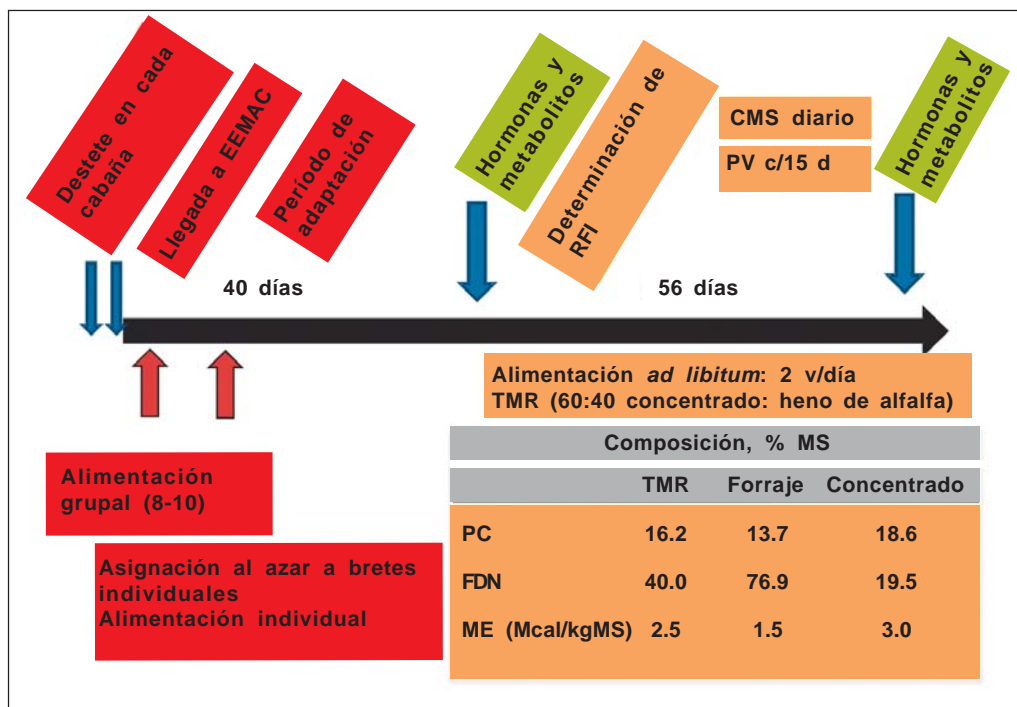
Destete en cada cabaña

Llegada a EEMAC

Período de adaptación

Hormonas y metabolitos

Determinación de RFI

CMS diario

PV c/15 d

Hormonas y metabolitos

40 días

56 días

Alimentación *ad libitum*: 2 v/día
TMR (60:40 concentrado: heno de alfalfa)

Alimentación grupal (8-10)

Asignación al azar a bretes individuales
Alimentación individual

| Composición, % MS | | | |
|---|---|---|---|
| | TMR | Forraje | Concentrado |
| PC | 16.2 | 13.7 | 18.6 |
| FDN | 40.0 | 76.9 | 19.5 |
| ME (Mcal/kgMS) | 2.5 | 1.5 | 3.0 |